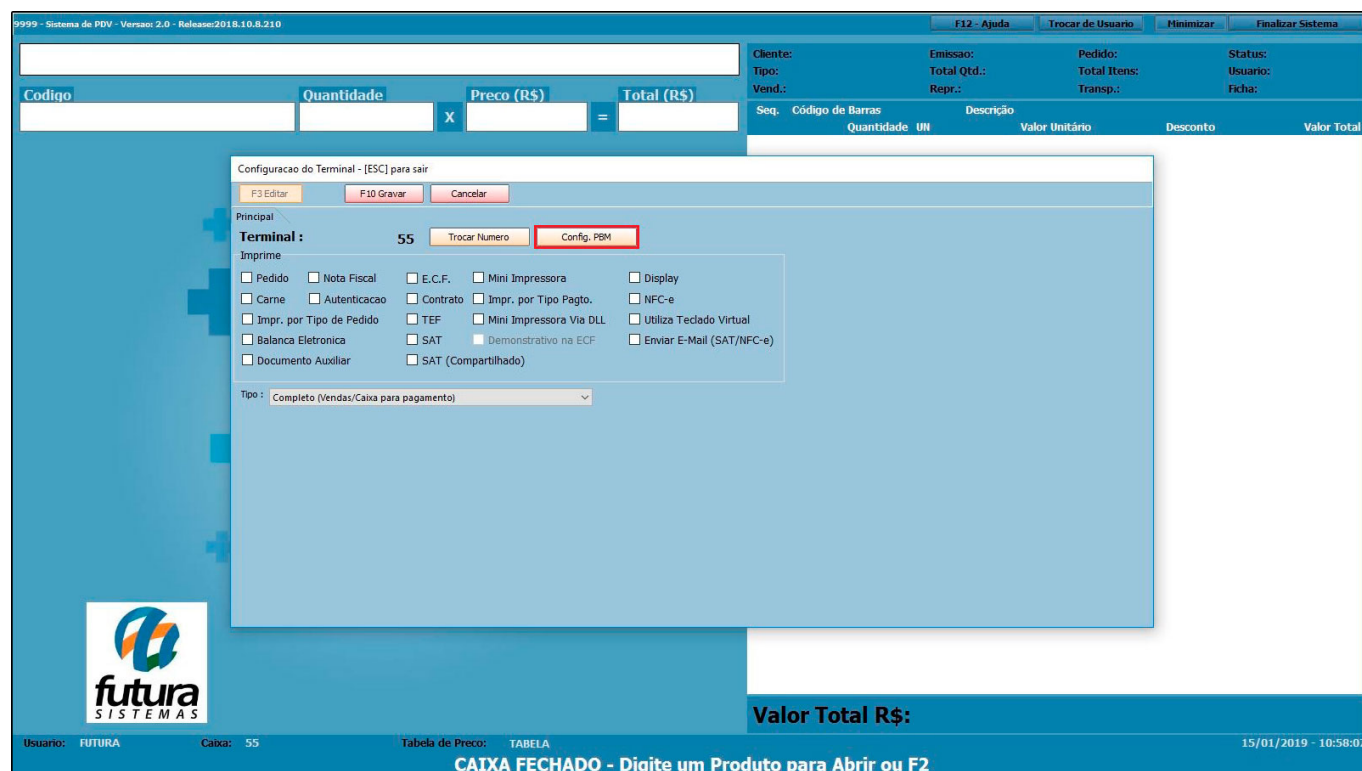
9999 - Sistema de PDV - Versao: 2.0 - Release:2018.10.8.210

F12 - Ajuda | Trocar de Usuario | Minimizar | Finalizar Sistema

Codigo
Quantidade
Preco (R$)
X
=
Total (R$)

Cliente:
Emissao:
Pedido:
Status:
Tipo:
Total Qtd.:
Total Itens:
Usuario:
Vend.:
Repr.:
Transp.:
Ficha:

Seq. Código de Barras Descrição
Quantidade UN Valor Unitário Desconto Valor Total

Configuracao do Terminal - [ESC] para sair

F3 Editar
F10 Gravar
Cancelar

Principal

Terminal : 55
Trocar Numero
Config. PBM

Imprime
Pedido
Nota Fiscal
E.C.F.
Mini Impressora
Display
Carne
Autenticacao
Contrato
Impr. por Tipo Pagto.
NFC-e
Impr. por Tipo de Pedido
TEF
Mini Impressora Via DLL
Utiliza Teclado Virtual
Balanca Eletronica
SAT
Demonstrativo na ECF
Enviar E-Mail (SAT/NFC-e)
Documento Auxiliar
SAT (Compartilhado)

Tipo : Completo (Vendas/Caixa para pagamento)

futura
SISTEMAS

Valor Total R$:

Usuario: FUTURA
Caixa: 55
Tabela de Preco: TABELA
15/01/2019 - 10:58:0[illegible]

CAIXA FECHADO - Digite um Produto para Abrir ou F2